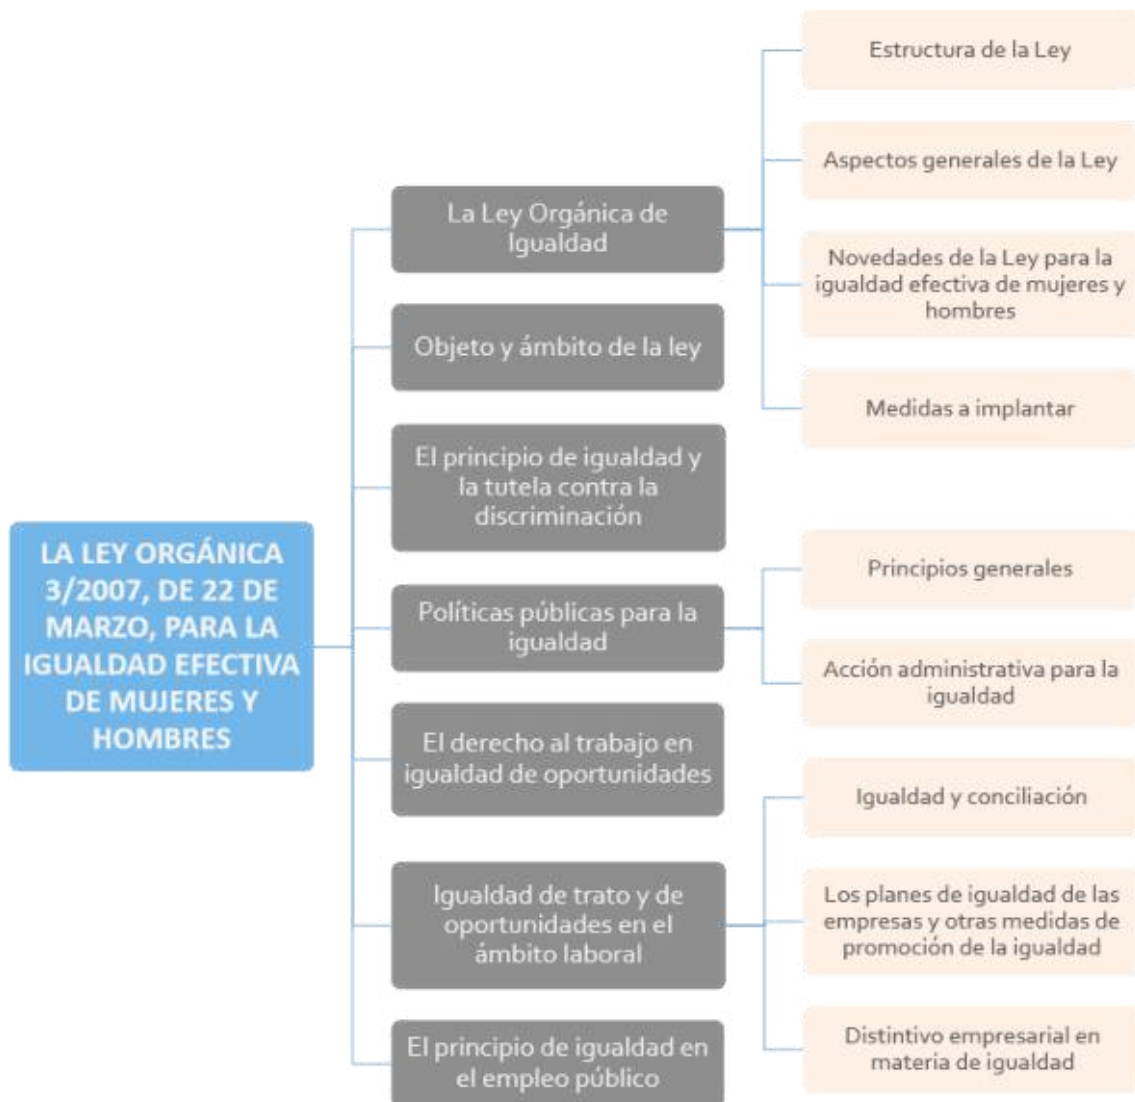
LA LEY ORGÁNICA 3/2007, DE 22 DE MARZO, PARA LA IGUALDAD EFECTIVA DE MUJERES Y HOMBRES

La Ley Orgánica de Igualdad

Estructura de la Ley

Aspectos generales de la Ley

Novedades de la Ley para la igualdad efectiva de mujeres y hombres

Medidas a implantar

Objeto y ámbito de la ley

El principio de igualdad y la tutela contra la discriminación

Políticas públicas para la igualdad

Principios generales

Acción administrativa para la igualdad

El derecho al trabajo en igualdad de oportunidades

Igualdad de trato y de oportunidades en el ámbito laboral

Igualdad y conciliación

Los planes de igualdad de las empresas y otras medidas de promoción de la igualdad

Distintivo empresarial en materia de igualdad

El principio de igualdad en el empleo público